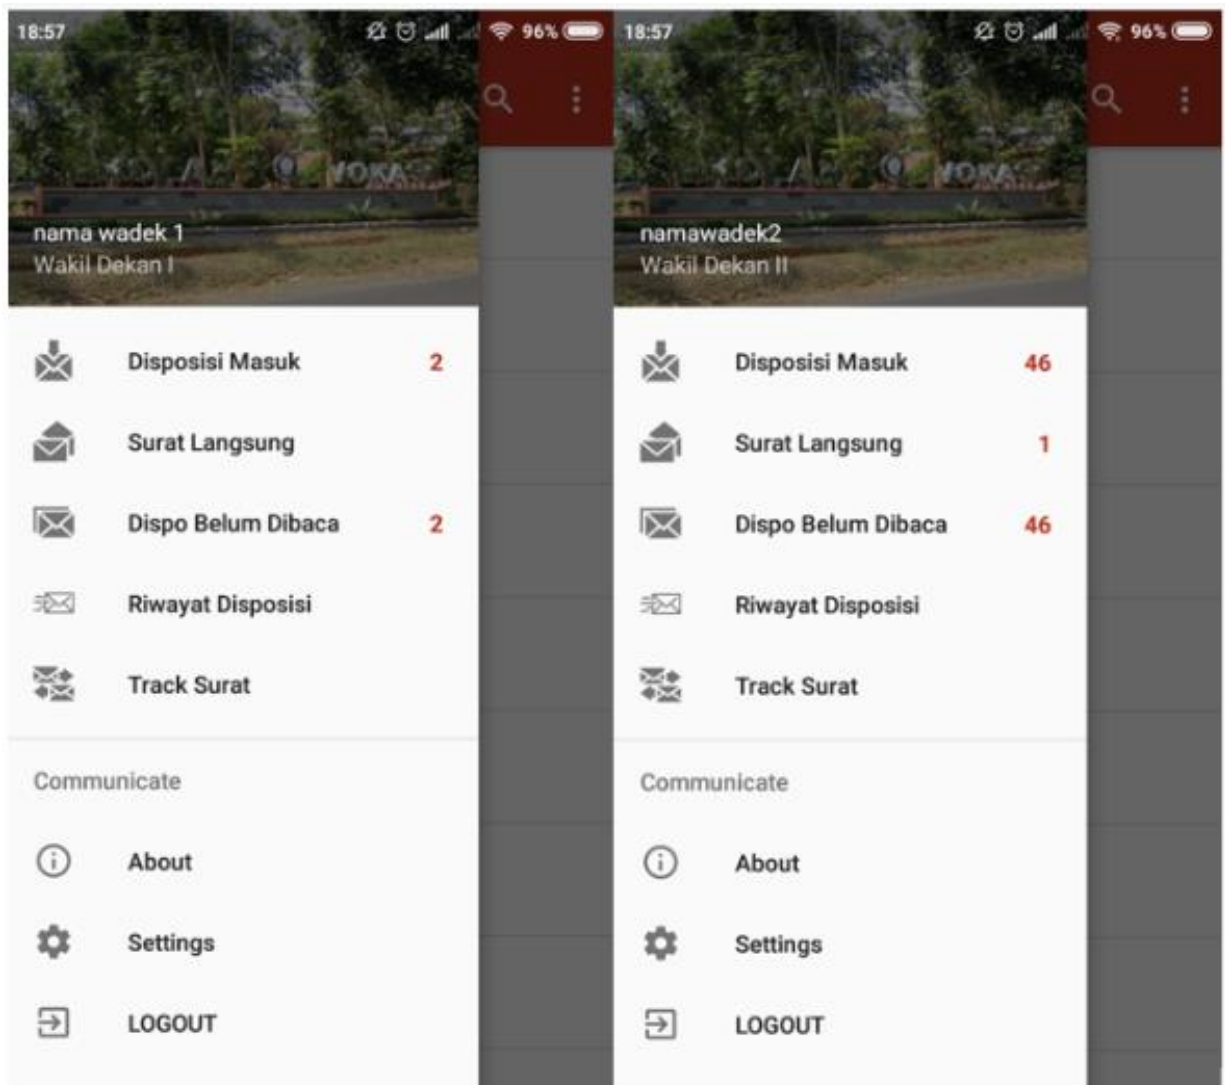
18:57 96%

VOKA

nama wadek 1
Wakil Dekan I

Disposisi Masuk 2

Surat Langsung

Dispo Belum Dibaca 2

Riwayat Disposisi

Track Surat

Communicate

About

Settings

LOGOUT

18:57 96%

VOKA

namawadek2
Wakil Dekan II

Disposisi Masuk 46

Surat Langsung 1

Dispo Belum Dibaca 46

Riwayat Disposisi

Track Surat

Communicate

About

Settings

LOGOUT